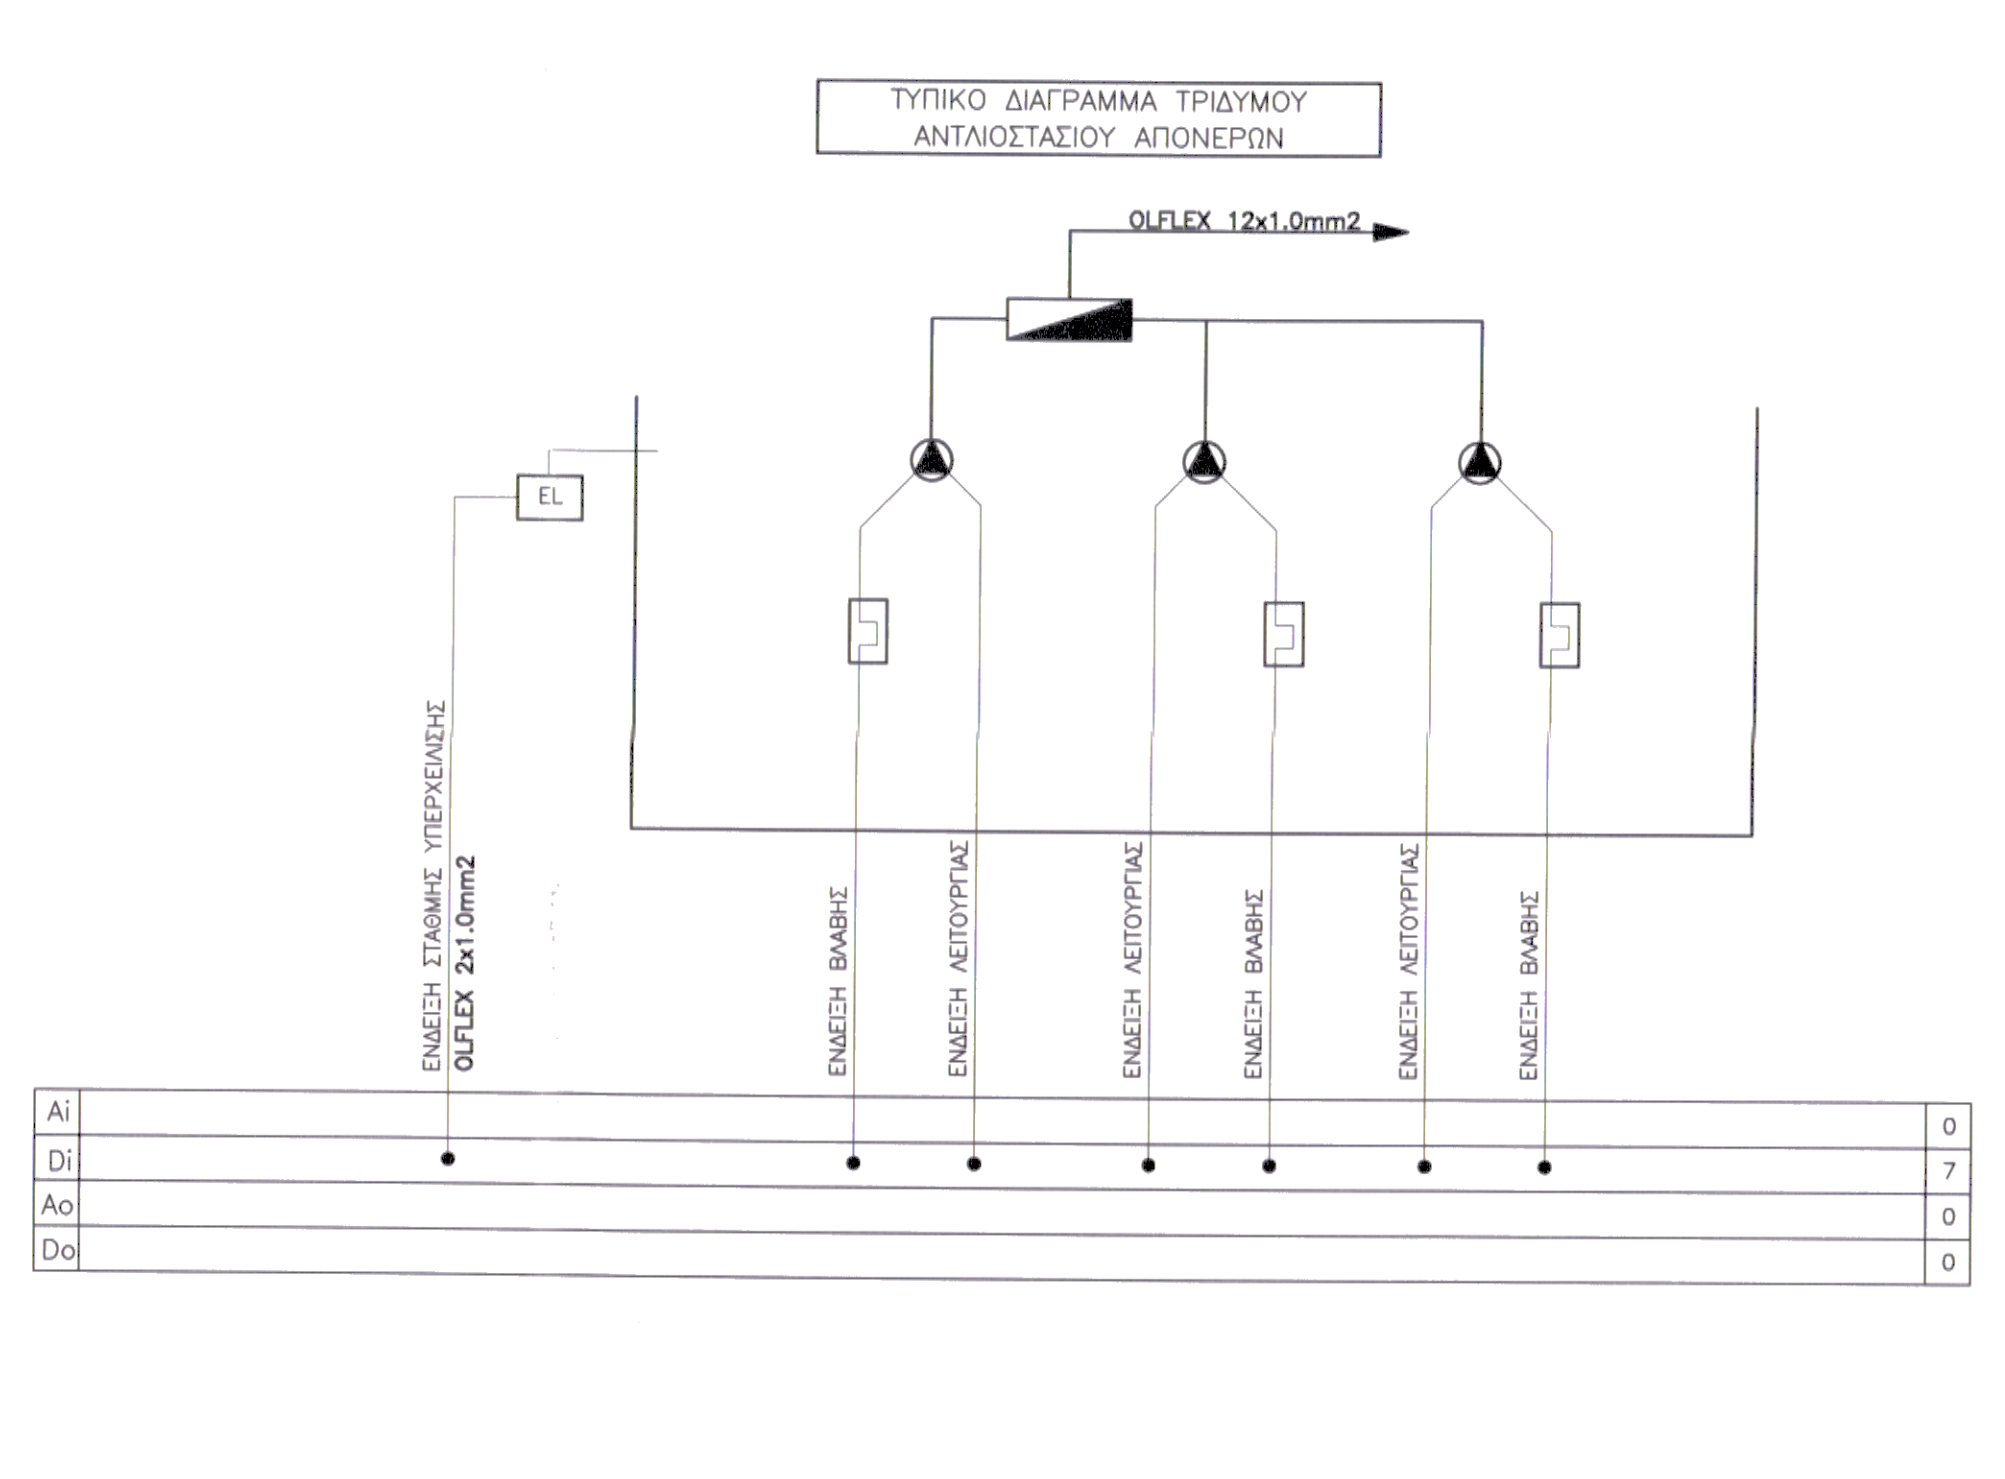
ΤΥΠΙΚΟ ΔΙΑΓΡΑΜΜΑ ΤΡΙΔΥΜΟΥ ΑΝΤΛΙΟΣΤΑΣΙΟΥ ΑΠΟΝΕΡΩΝ

OLFLEX 12x1.0mm2

EL

ΕΝΔΕΙΞΗ ΣΤΑΘΜΗΣ ΥΠΕΡΧΕΙΛΙΣΗΣ
OLFLEX 2x1.0mm2

ΕΝΔΕΙΞΗ ΒΛΑΒΗΣ

ΕΝΔΕΙΞΗ ΛΕΙΤΟΥΡΓΙΑΣ

ΕΝΔΕΙΞΗ ΛΕΙΤΟΥΡΓΙΑΣ

ΕΝΔΕΙΞΗ ΒΛΑΒΗΣ

ΕΝΔΕΙΞΗ ΛΕΙΤΟΥΡΓΙΑΣ

ΕΝΔΕΙΞΗ ΒΛΑΒΗΣ

| Ai | | 0 |
|---|---|---|
| Di | | 7 |
| Ao | | 0 |
| Do | | 0 |